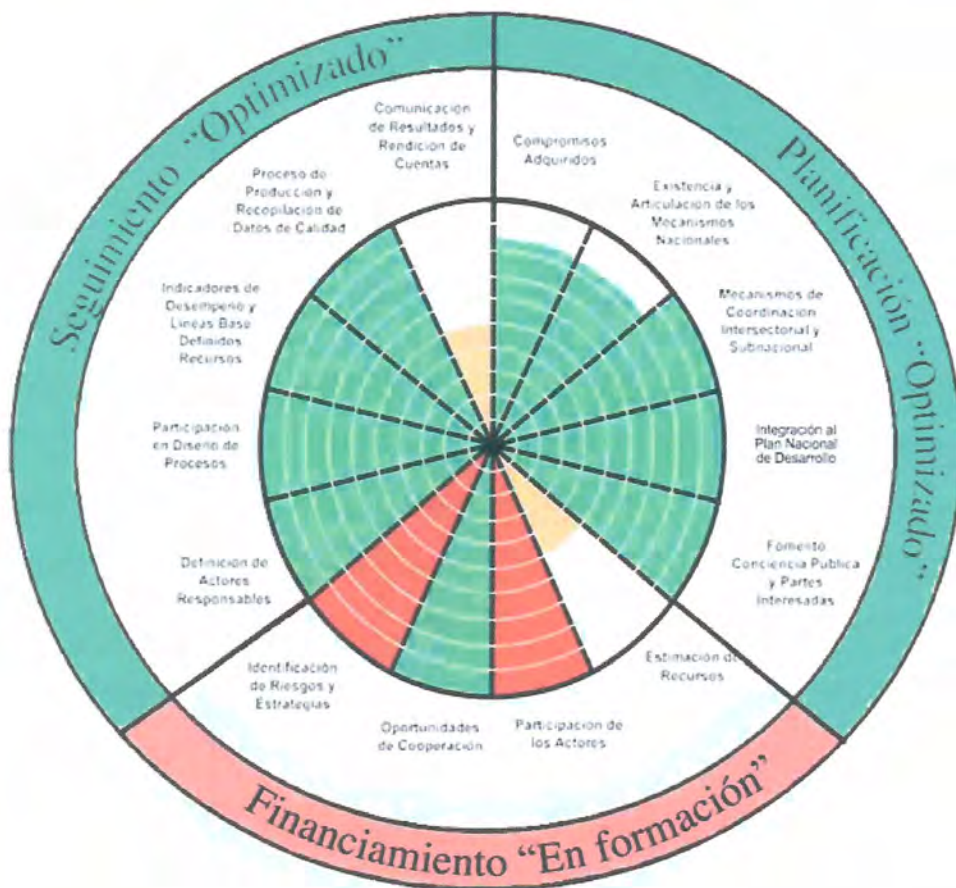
Seguimiento "Optimizado"

Planificación "Optimizado"

Financiamiento "En formación"

Comunicación de Resultados y Rendición de Cuentas

Compromisos Adquiridos

Existencia y Articulación de los Mecanismos Nacionales

Mecanismos de Coordinación Intersectorial y Subnacional

Integración al Plan Nacional de Desarrollo

Fomento Conciencia Publica y Partes Interesadas

Estimación de Recursos

Participación de los Actores

Oportunidades de Cooperación

Identificación de Riesgos y Estrategias

Definición de Actores Responsables

Participación en Diseño de Procesos

Indicadores de Desempeño y Líneas Base Definidos Recursos

Proceso de Producción y Recopilación de Datos de Calidad